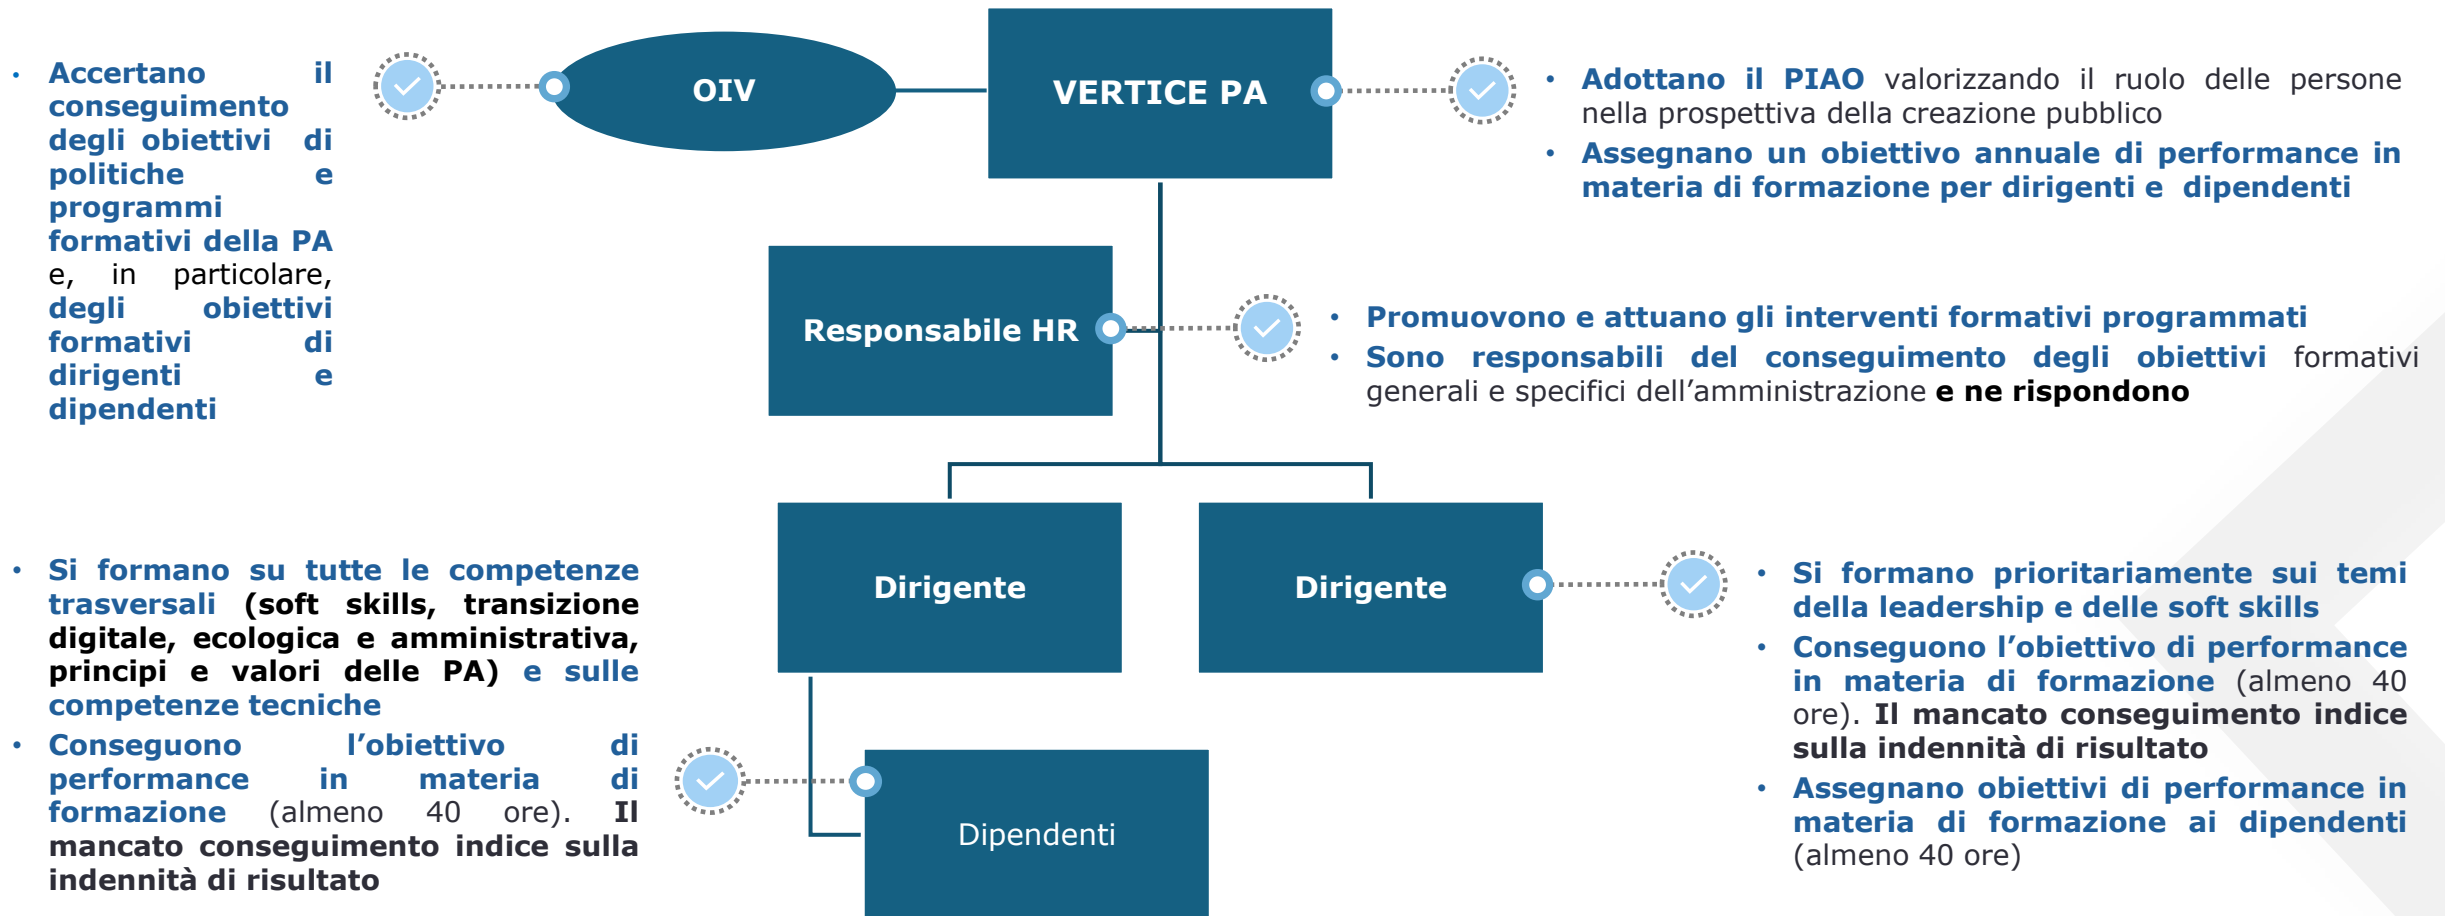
• Accertano il conseguimento degli obiettivi di politiche e programmi formativi della PA e, in particolare, degli obiettivi formativi di dirigenti e dipendenti

OIV

VERTICE PA

• Adottano il PIAO valorizzando il ruolo delle persone nella prospettiva della creazione pubblico
• Assegnano un obiettivo annuale di performance in materia di formazione per dirigenti e dipendenti

Responsabile HR

• Promuovono e attuano gli interventi formativi programmati
• Sono responsabili del conseguimento degli obiettivi formativi generali e specifici dell'amministrazione e ne rispondono

Dirigente

Dirigente

• Si formano su tutte le competenze trasversali (soft skills, transizione digitale, ecologica e amministrativa, principi e valori delle PA) e sulle competenze tecniche
• Conseguono l'obiettivo di performance in materia di formazione (almeno 40 ore). Il mancato conseguimento indice sulla indennità di risultato

• Si formano prioritariamente sui temi della leadership e delle soft skills
• Conseguono l'obiettivo di performance in materia di formazione (almeno 40 ore). Il mancato conseguimento indice sulla indennità di risultato
• Assegnano obiettivi di performance in materia di formazione ai dipendenti (almeno 40 ore)

Dipendenti